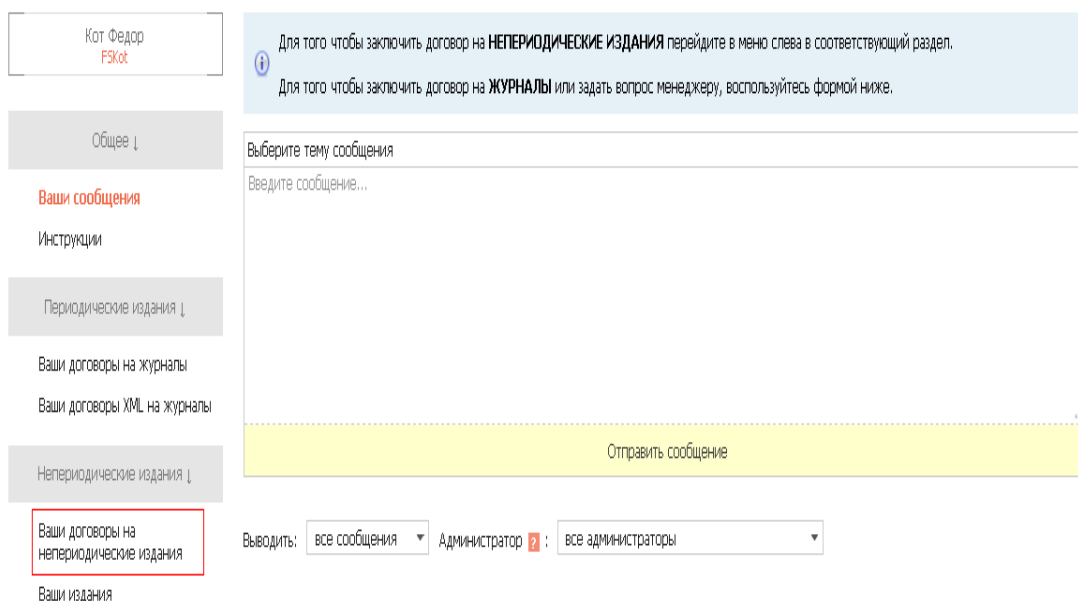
Кот Федор
F5Kot

Общее ↓

Ваши сообщения

Инструкции

Периодические издания ↓

Ваши договоры на журналы

Ваши договоры XML на журналы

Непериодические издания ↓

Ваши договоры на непериодические издания

Ваши издания

Для того чтобы заключить договор на **НЕПЕРИОДИЧЕСКИЕ ИЗДАНИЯ** перейдите в меню слева в соответствующий раздел.

Для того чтобы заключить договор на **ЖУРНАЛЫ** или задать вопрос менеджеру, воспользуйтесь формой ниже.

Выберите тему сообщения

Введите сообщение...

Отправить сообщение

Выводить: все сообщения Администратор ? : все администраторы